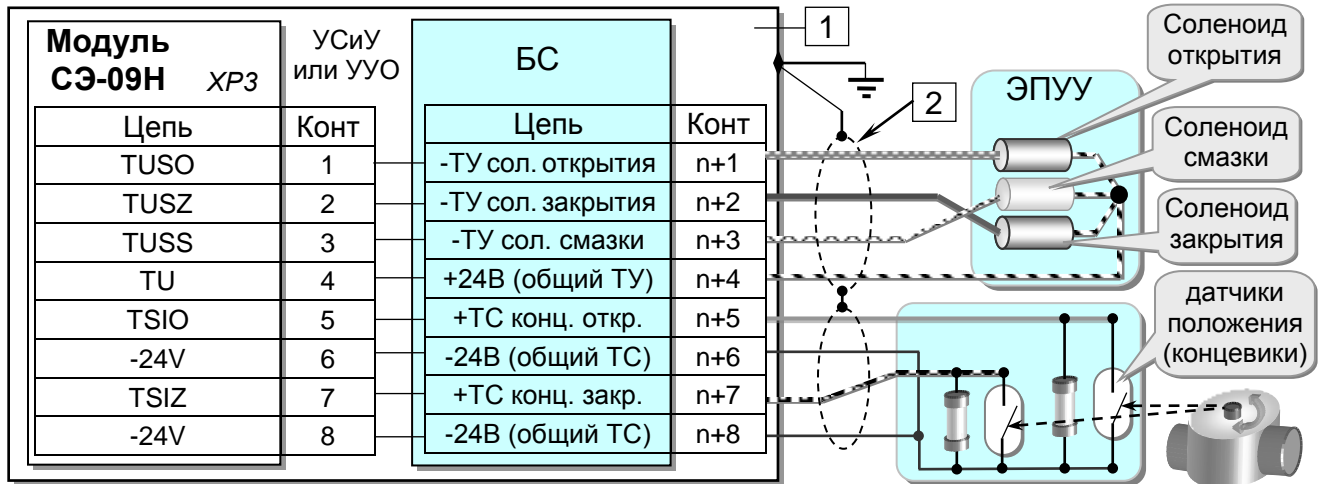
Модуль СЭ-09Н ХР3

| Цепь | Конт |
|---|---|
| TUSO | 1 |
| TUSZ | 2 |
| TUSS | 3 |
| TU | 4 |
| TSIO | 5 |
| -24V | 6 |
| TSIZ | 7 |
| -24V | 8 |

УСиУ или УУО

БС

| Цепь | Конт |
|---|---|
| -ТУ сол. открытия | n+1 |
| -ТУ сол. закрытия | n+2 |
| -ТУ сол. смазки | n+3 |
| +24В (общий ТУ) | n+4 |
| +ТС конц. откр. | n+5 |
| -24В (общий ТС) | n+6 |
| +ТС конц. закр. | n+7 |
| -24В (общий ТС) | n+8 |

1

2

ЭПУУ

Соленоид открытия

Соленоид смазки

Соленоид закрытия

датчики положения (концевики)